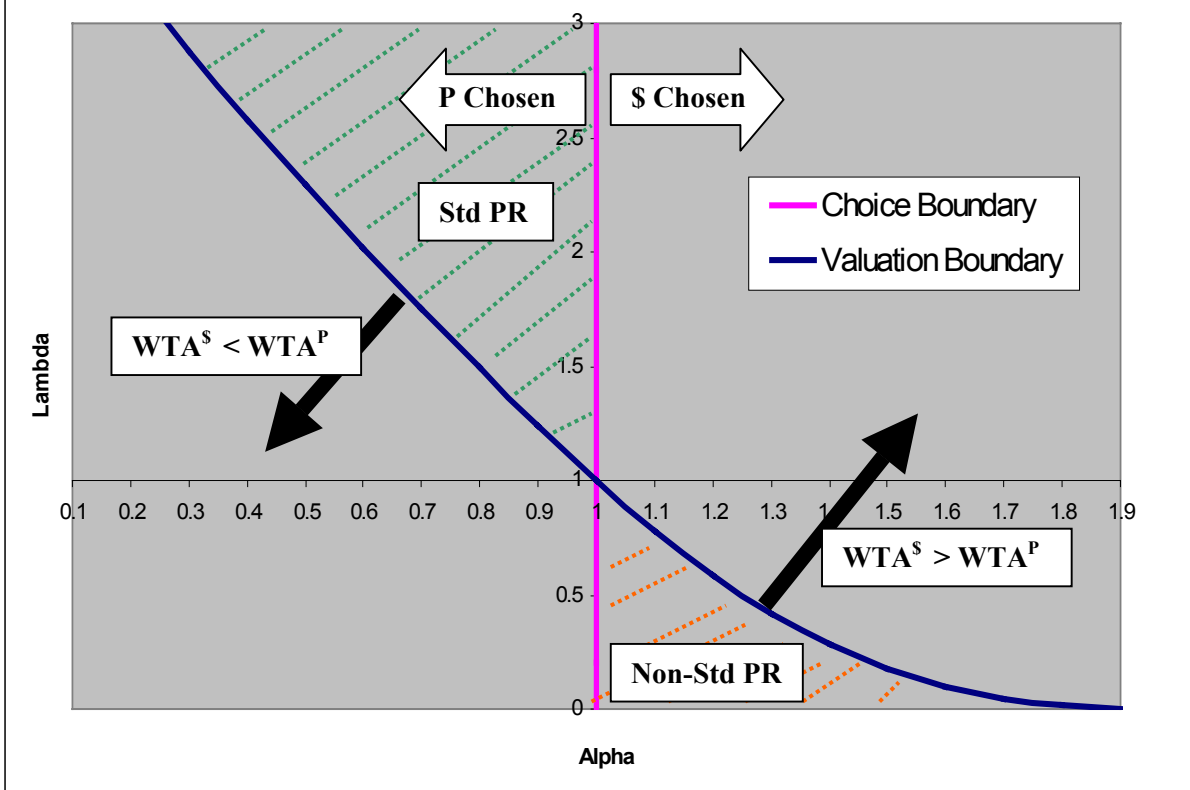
3

2.5

2

1.5

1

0.5

0

P Chosen

$ Chosen

Std PR

Choice Boundary

Valuation Boundary

$WTA^{\$} < WTA^{P}$

Lambda

0.1 0.2 0.3 0.4 0.5 0.6 0.7 0.8 0.9 1 1.1 1.2 1.3 1.4 1.5 1.6 1.7 1.8 1.9

$WTA^{\$} > WTA^{P}$

Non-Std PR

Alpha